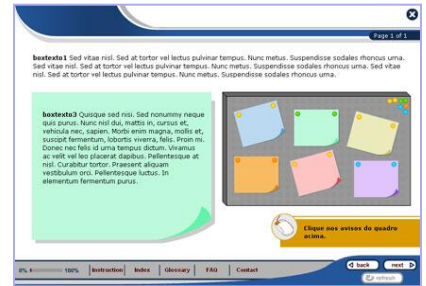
Page 1 of 1

boxtexto1 Sed vitae nisl. Sed at tortor vel lectus pulvinar tempus. Nunc metus. Suspendisse sodales rhoncus uma. Sed vitae nisl. Sed at tortor vel lectus pulvinar tempus. Nunc metus. Suspendisse sodales rhoncus uma. Sed vitae nisl. Sed at tortor vel lectus pulvinar tempus. Nunc metus. Suspendisse sodales rhoncus uma.

boxtexto3 Quisque sed nisi. Sed nonummy neque quis purus. Nunc nisl dui, mattis in, cursus et, vehicula nec, sapien. Morbi enim magna, mollis et, suscipit fermentum, lobortis viverra, felis. Proin mi. Donec nec felis id urna tempus dictum. Vivamus ac velit vel leo placerat dapibus. Pellentesque at nisl. Curabitur tortor. Praesent aliquam vestibulum orci. Pellentesque luctus. In elementum fermentum purus.

Clique nos avisos do quadro acima.

0% 100% Instruction Index Glossary FAQ Contact

back next

refresh